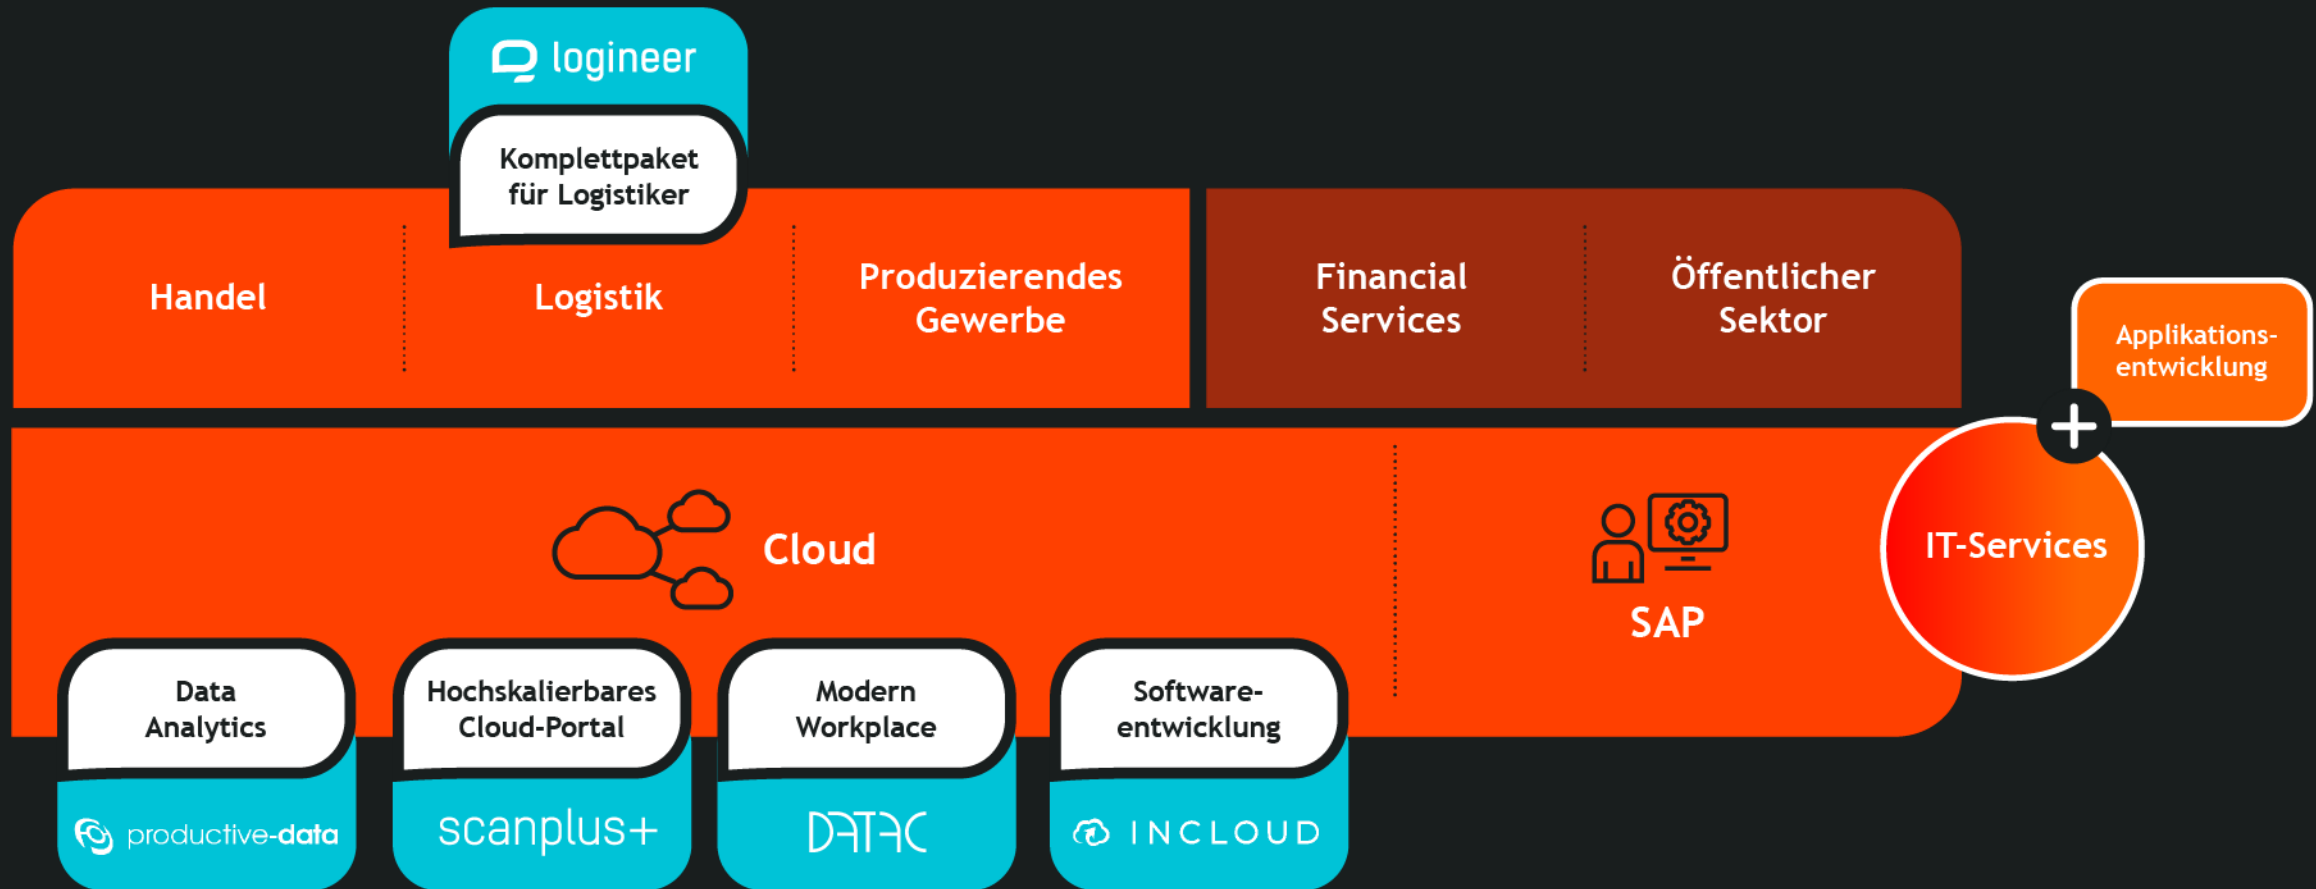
logineer

Komplettpaket für Logistiker

Handel

Logistik

Produzierendes Gewerbe

Financial Services

Öffentlicher Sektor

Applikations-entwicklung

+

Cloud

SAP

IT-Services

Data Analytics

productive-data

Hochskalierbares Cloud-Portal

scanplus+

Modern Workplace

DATAC

Software-entwicklung

INCLOUD